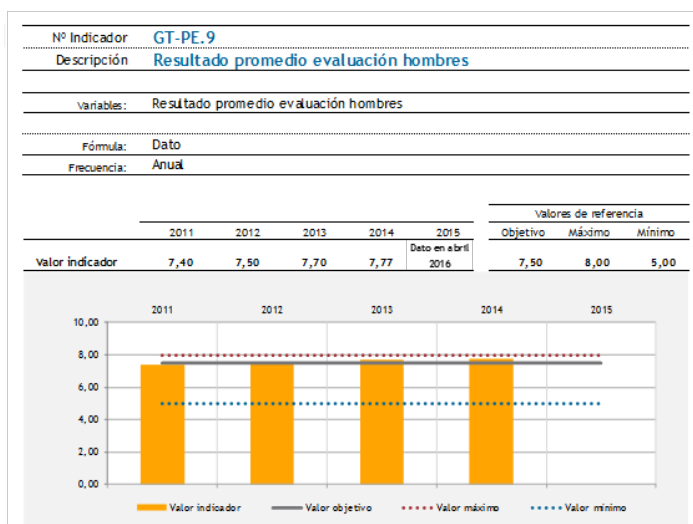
| Nº Indicador | GT-PE.9 |
|---|---|
| Descripción | Resultado promedio evaluación hombres |

Variables: Resultado promedio evaluación hombres

Fórmula: Dato
Frecuencia: Anual

| | 2011 | 2012 | 2013 | 2014 | 2015 | Objetivo | Máximo | Mínimo |
|---|---|---|---|---|---|---|---|---|
| | | | | | | Valores de referencia | | |
| Valor indicador | 7,40 | 7,50 | 7,70 | 7,77 | Dato en abril 2016 | 7,50 | 8,00 | 5,00 |

2011 2012 2013 2014 2015

10,00
8,00
6,00
4,00
2,00
0,00

Valor indicador Valor objetivo Valor máximo Valor mínimo